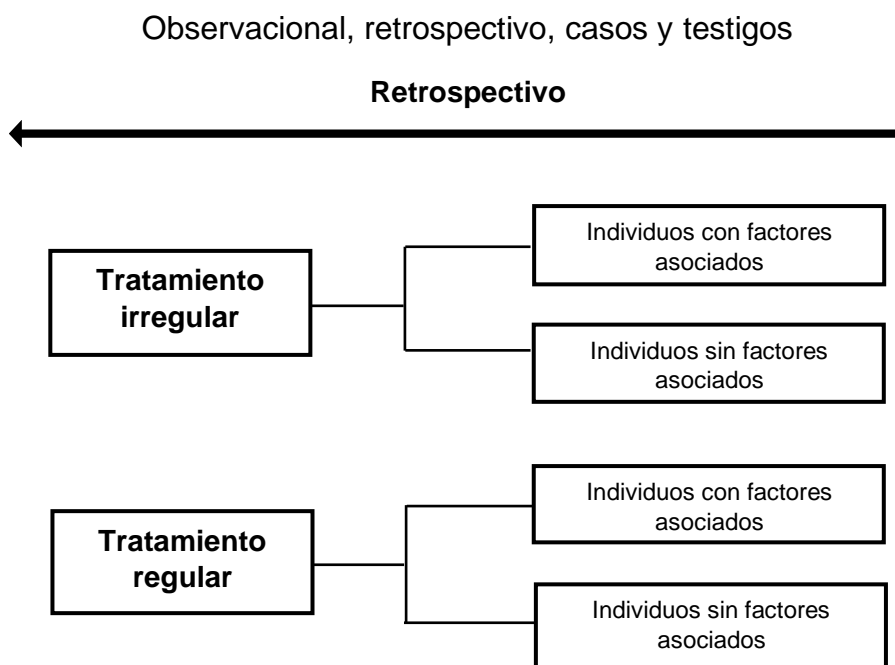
Observacional, retrospectivo, casos y testigos

Retrospectivo

Tratamiento irregular

Individuos con factores asociados

Individuos sin factores asociados

Tratamiento regular

Individuos con factores asociados

Individuos sin factores asociados